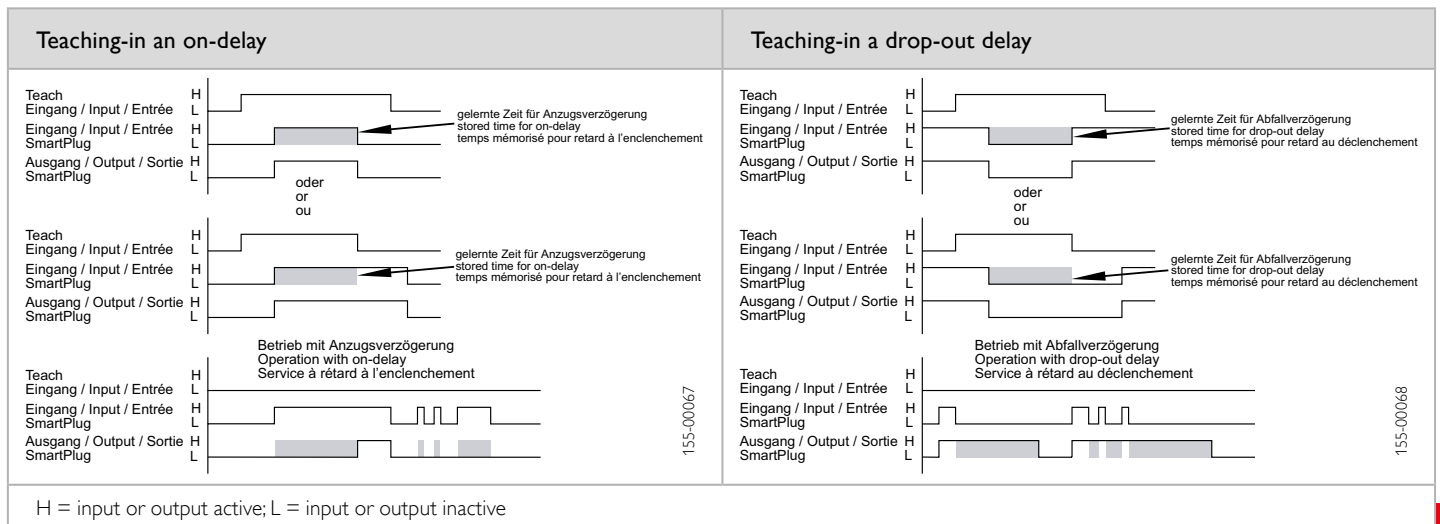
Teaching-in an on-delay

Teach
Eingang / Input / Entrée H
L
Eingang / Input / Entrée H
SmartPlug L
Ausgang / Output / Sortie H
SmartPlug L

gelernte Zeit für Anzugsverzögerung
stored time for on-delay
temps mémorisé pour retard à l'enclenchement

oder
or
ou

Teach
Eingang / Input / Entrée H
L
Eingang / Input / Entrée H
SmartPlug L
Ausgang / Output / Sortie H
SmartPlug L

gelernte Zeit für Anzugsverzögerung
stored time for on-delay
temps mémorisé pour retard à l'enclenchement

Betrieb mit Anzugsverzögerung
Operation with on-delay
Service à rétard à l'enclenchement

Teach
Eingang / Input / Entrée H
L
Eingang / Input / Entrée H
SmartPlug L
Ausgang / Output / Sortie H
SmartPlug L

155-00067

Teaching-in a drop-out delay

Teach
Eingang / Input / Entrée H
L
Eingang / Input / Entrée H
SmartPlug L
Ausgang / Output / Sortie H
SmartPlug L

gelernte Zeit für Abfallverzögerung
stored time for drop-out delay
temps mémorisé pour retard au déclenchement

oder
or
ou

Teach
Eingang / Input / Entrée H
L
Eingang / Input / Entrée H
SmartPlug L
Ausgang / Output / Sortie H
SmartPlug L

gelernte Zeit für Abfallverzögerung
stored time for drop-out delay
temps mémorisé pour retard au déclenchement

Betrieb mit Abfallverzögerung
Operation with drop-out delay
Service à rétard au déclenchement

Teach
Eingang / Input / Entrée H
L
Eingang / Input / Entrée H
SmartPlug L
Ausgang / Output / Sortie H
SmartPlug L

155-00068

H = input or output active; L = input or output inactive